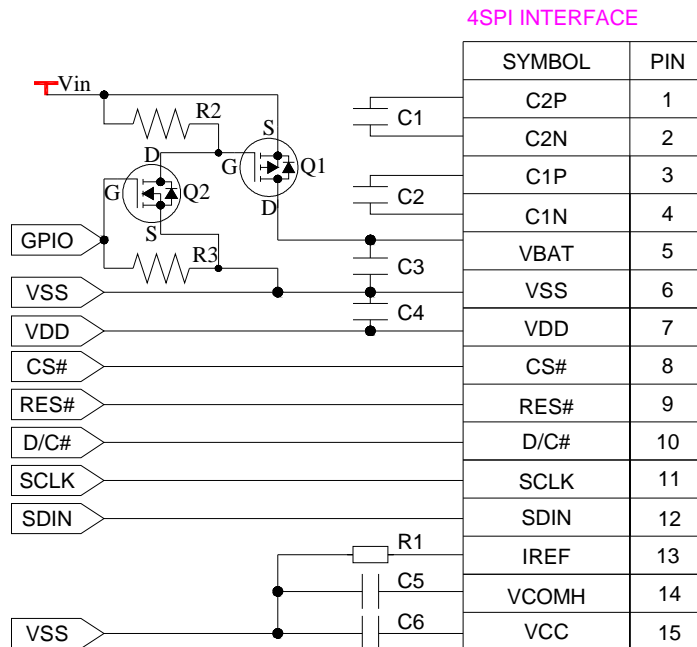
4SPI INTERFACE

| SYMBOL | PIN |
|---|---|
| C2P | 1 |
| C2N | 2 |
| C1P | 3 |
| C1N | 4 |
| VBAT | 5 |
| VSS | 6 |
| VDD | 7 |
| CS# | 8 |
| RES# | 9 |
| D/C# | 10 |
| SCLK | 11 |
| SDIN | 12 |
| IREF | 13 |
| VCOMH | 14 |
| VCC | 15 |

Vin
R2
S
D
G
Q1
G
Q2
D
S
R3
GPIO
VSS
VDD
CS#
RES#
D/C#
SCLK
SDIN
VSS
C1
C2
C3
C4
R1
C5
C6